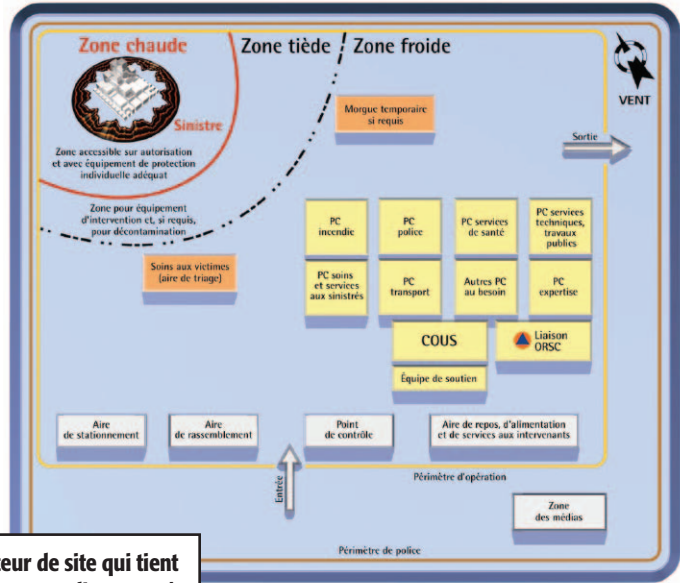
Zone chaude

Zone tiède

Zone froide

Sinistre

Zone accessible sur autorisation et avec équipement de protection individuelle adéquat

Zone pour équipement d'intervention et, si requis, pour décontamination

VENT

Morgue temporaire si requis

Sortie

Soins aux victimes (aire de triage)

PC incendie

PC police

PC services de santé

PC services techniques, travaux publics

PC soins et services aux sinistrés

PC transport

Autres PC au besoin

PC expertise

COUS

Liaison ORSC

Équipe de soutien

Aire de stationnement

Aire de rassemblement

Point de contrôle

Aire de repos, d'alimentation et de services aux intervenants

Périmètre d'opération

Entrée

Zone des médias

Périmètre de police

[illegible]teur de site qui tient